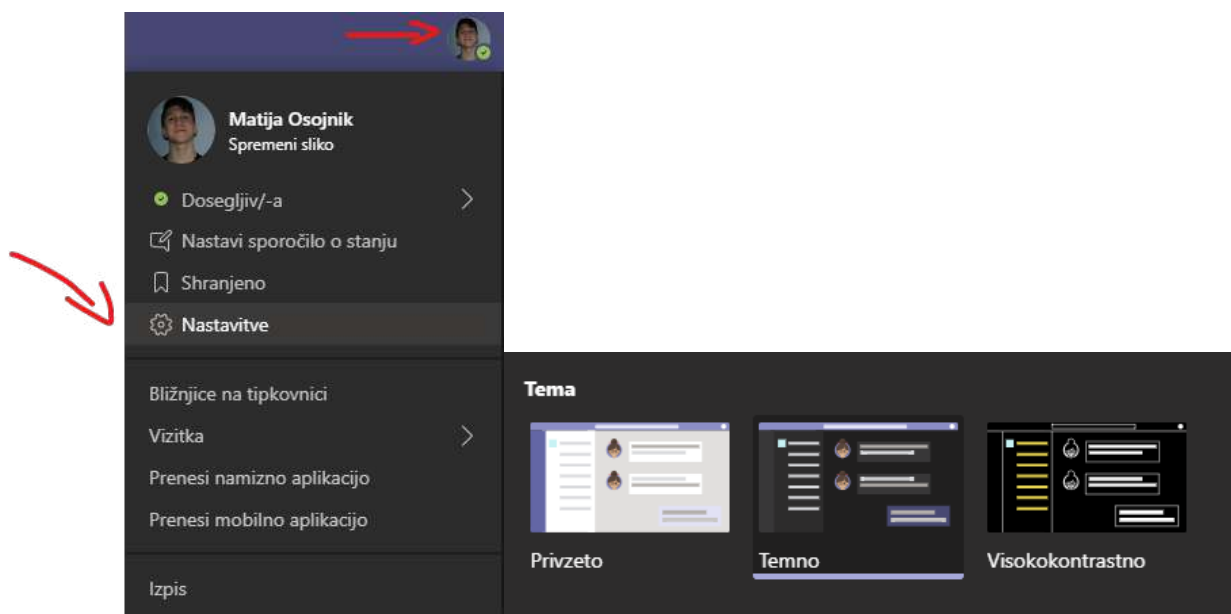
Matija Osojnik
Spremeni sliko

Dosegljiv/-a

Nastavi sporočilo o stanju

Shranjeno

Nastavitve

Bližnjice na tipkovnici

Vizitka

Prenesi namizno aplikacijo

Prenesi mobilno aplikacijo

Izpis

Tema

Privzeto

Temno

Visokokontrastno